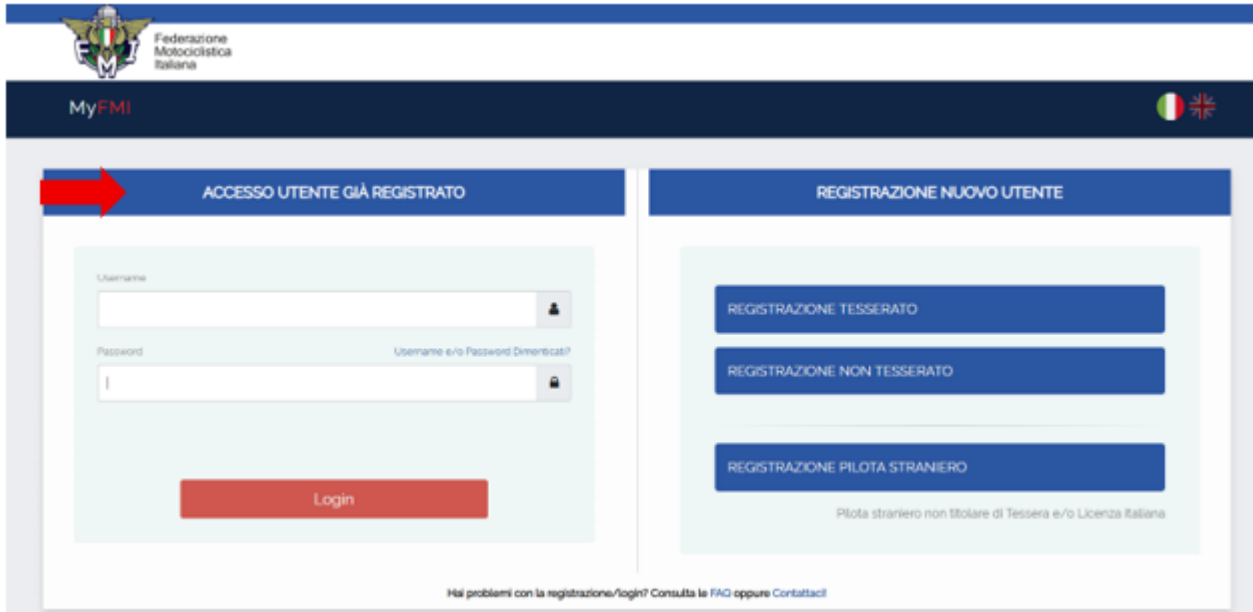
FMI Federazione Motociclistica Italiana

MyFMI

ACCESSO UTENTE GIÀ REGISTRATO

Username

Password

Username e/o Password Dimenticati?

Login

REGISTRAZIONE NUOVO UTENTE

REGISTRAZIONE TESSERATO

REGISTRAZIONE NON TESSERATO

REGISTRAZIONE PILOTA STRANIERO

Pilota straniero non titolare di Tessera e/o Licenza Italiana

Hai problemi con la registrazione/login? Consulta le FAQ oppure Contattaci!